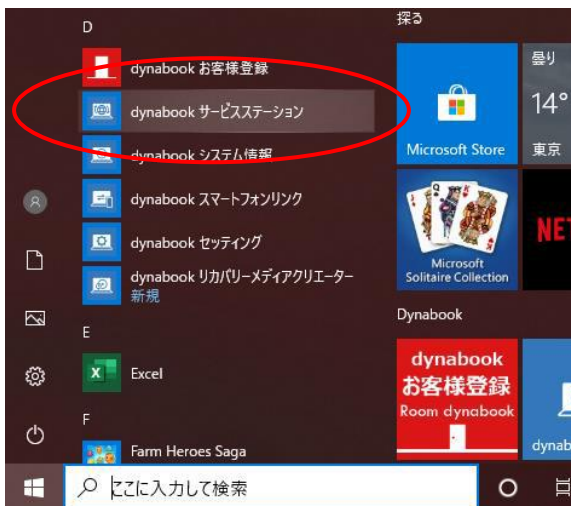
D

dynabook お客様登録

dynabook サービスステーション

dynabook システム情報

dynabook スマートフォンリンク

dynabook セッティング

dynabook リカバリーメディアクリエーター
新規

E

Excel

F

Farm Heroes Saga

探る

Microsoft Store

曇り
14°
東京

Microsoft Solitaire Collection

NET

Dynabook

dynabook
お客様登録
Room dynabook

dynab

ここに入力して検索